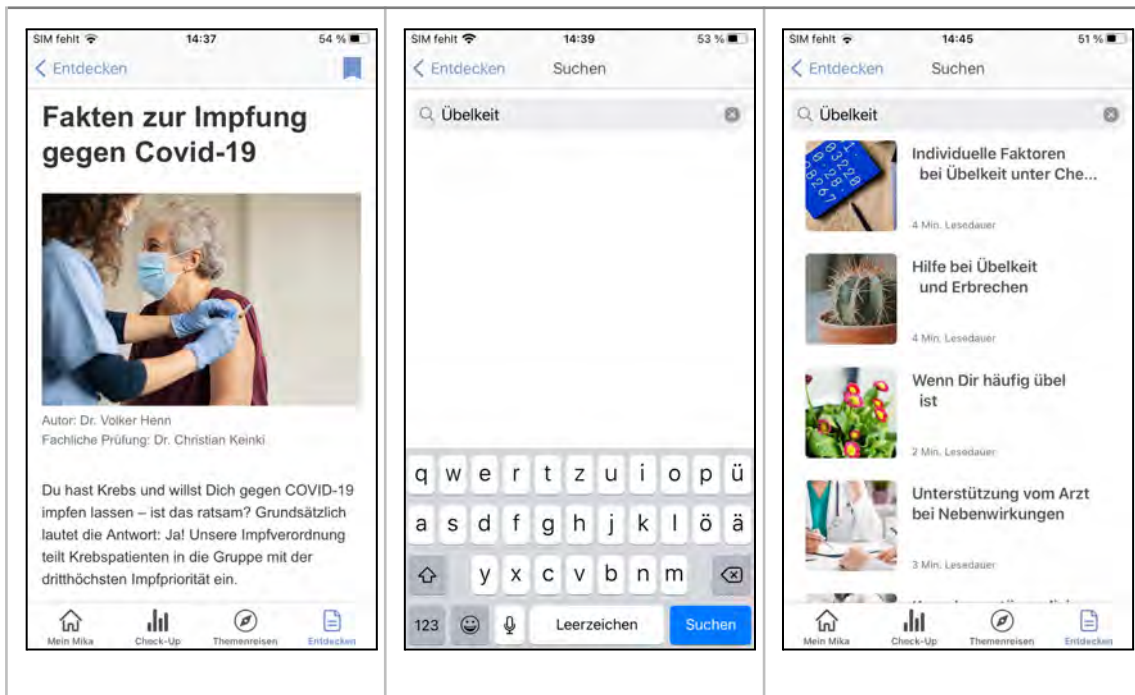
SIM fehlt 14:37 54 %

Entdecken

Fakten zur Impfung gegen Covid-19

Autor: Dr. Volker Henn
Fachliche Prüfung: Dr. Christian Keinki

Du hast Krebs und willst Dich gegen COVID-19 impfen lassen – ist das ratsam? Grundsätzlich lautet die Antwort: Ja! Unsere Impfverordnung teilt Krebspatienten in die Gruppe mit der dritthöchsten Impfpriorität ein.

Mein Mika Check-Up Themenreisen Entdecken

SIM fehlt 14:39 53 %

Entdecken Suchen

Übelkeit

q w e r t z u i o p ü
a s d f g h j k l ö ä
y x c v b n m
123 Leerzeichen Suchen

SIM fehlt 14:45 51 %

Entdecken Suchen

Übelkeit

Individuelle Faktoren bei Übelkeit unter Che...
4 Min. Lesedauer

Hilfe bei Übelkeit und Erbrechen
4 Min. Lesedauer

Wenn Dir häufig übel ist
2 Min. Lesedauer

Unterstützung vom Arzt bei Nebenwirkungen
3 Min. Lesedauer

Mein Mika Check-Up Themenreisen Entdecken